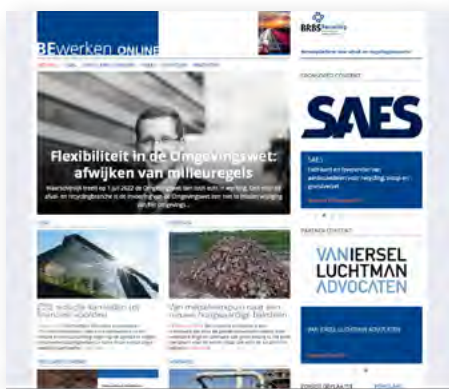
BEwerken ONLINE

BRBS Recycling

Flexibiliteit in de Omgevingswet: afwijken van milieuregels

Waarschijnlijk treedt op 1 juli 2022 de Omgevingswet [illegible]

SAES

SAES

VAN IERSEL LUCHTMAN ADVOCATEN

CO2 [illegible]

Van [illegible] naar een nieuwe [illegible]